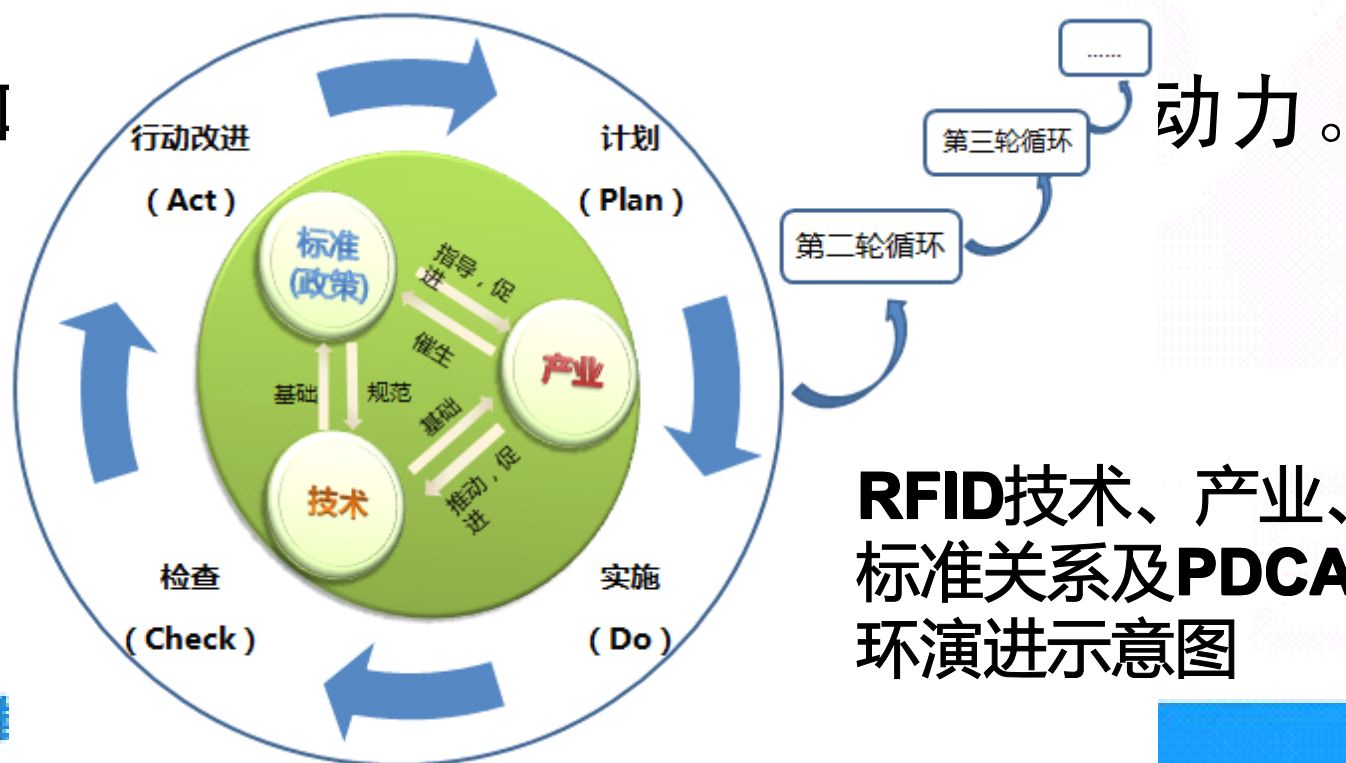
行动改进

(Act)

计划

(Plan)

标准
(政策)

指导，促进

催生

产业

基础

规范

基础

推动，促进

技术

检查

(Check)

实施

(Do)

......

第三轮循环

第二轮循环

动力。

RFID技术、产业、
标准关系及PDCA
环演进示意图